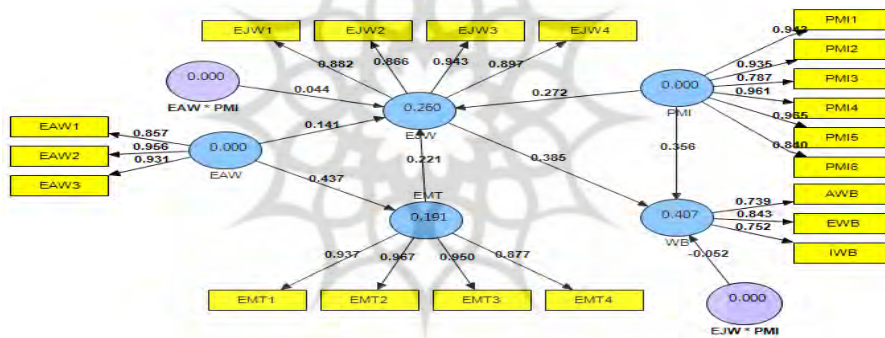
EJW1
EJW2
EJW3
EJW4
0.882
0.866
0.943
0.897
0.000
EAW * PMI
0.044
0.260
EJW
0.272
0.000
PMI
0.942
0.935
0.787
0.961
0.965
0.840
PMI1
PMI2
PMI3
PMI4
PMI5
PMI6
EAW1
EAW2
EAW3
0.857
0.956
0.931
0.000
EAW
0.141
0.221
0.385
0.356
0.437
EMT
0.191
0.407
WB
0.739
0.843
0.752
AWB
EWB
IWB
-0.052
0.937
0.967
0.950
0.877
EMT1
EMT2
EMT3
EMT4
0.000
EJW * PMI